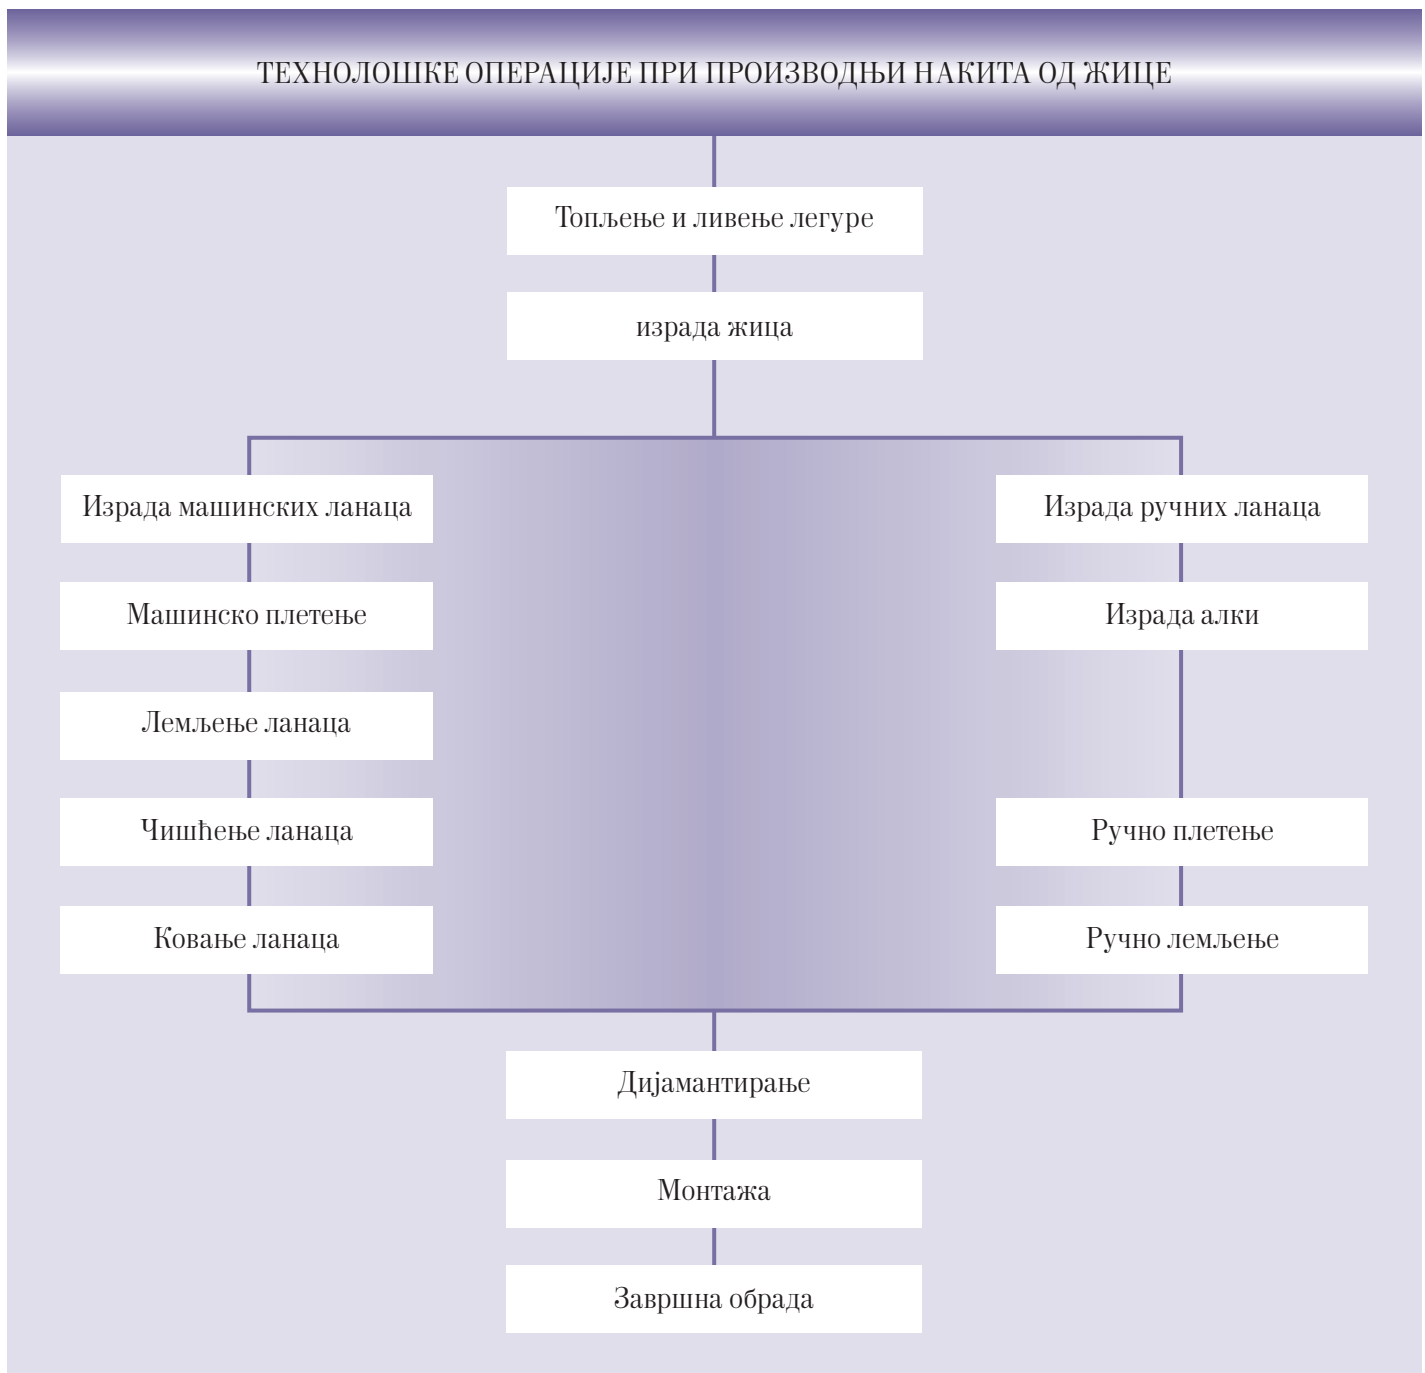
ТЕХНОЛОШКЕ ОПЕРАЦИЈЕ ПРИ ПРОИЗВОДЊИ НАКИТА ОД ЖИЦЕ

Топљење и ливење легуре

израда жица

Израда машинских ланаца

Машинско плетење

Лемљење ланаца

Чишћење ланаца

Ковање ланаца

Израда ручних ланаца

Израда алки

Ручно плетење

Ручно лемљење

Дијамантирање

Монтажа

Завршна обрада